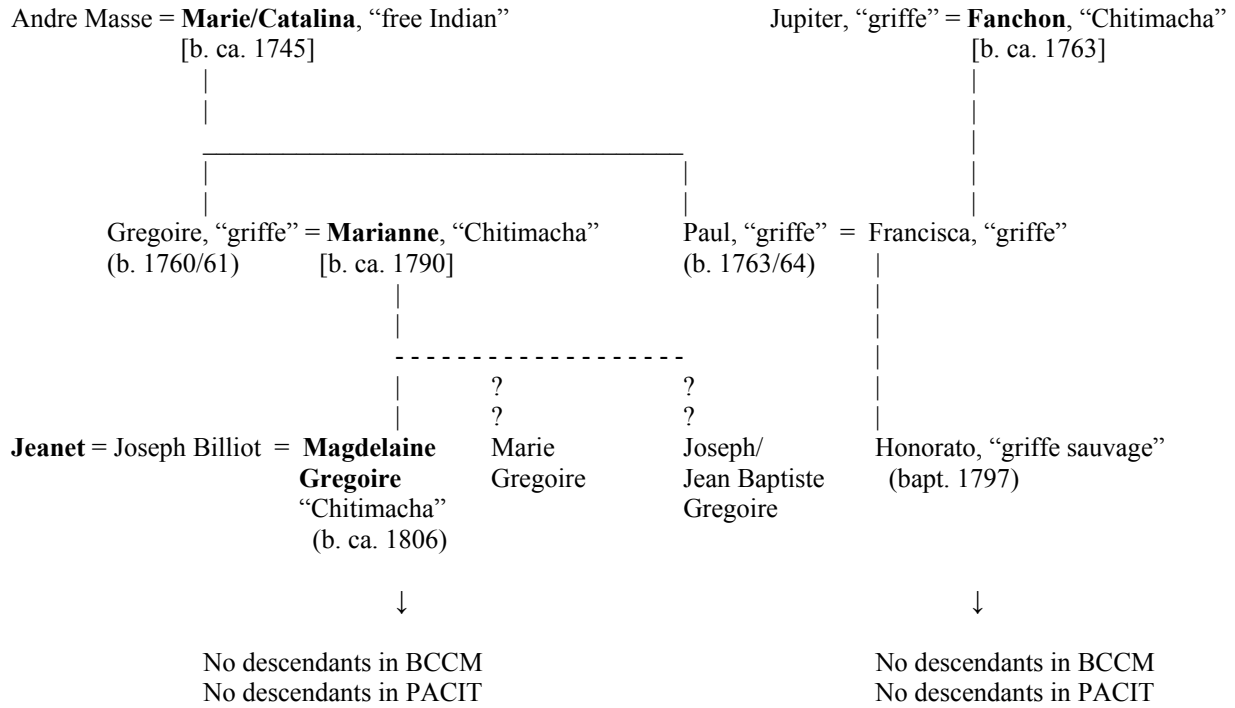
Andre Masse = **Marie/Catalina**, "free Indian"
[b. ca. 1745]

Jupiter, "griffe" = **Fanchon**, "Chitimacha"
[b. ca. 1763]

Gregoire, "griffe" = **Marianne**, "Chitimacha"
(b. 1760/61) [b. ca. 1790]

Paul, "griffe" = Francisca, "griffe"
(b. 1763/64)

**Jeanet** = Joseph Billiot = **Magdelaine Gregoire** "Chitimacha" (b. ca. 1806)

?
?
Marie Gregoire

?
?
Joseph/ Jean Baptiste Gregoire

Honorato, "griffe sauvage" (bapt. 1797)

↓

No descendants in BCCM
No descendants in PACIT

↓

No descendants in BCCM
No descendants in PACIT